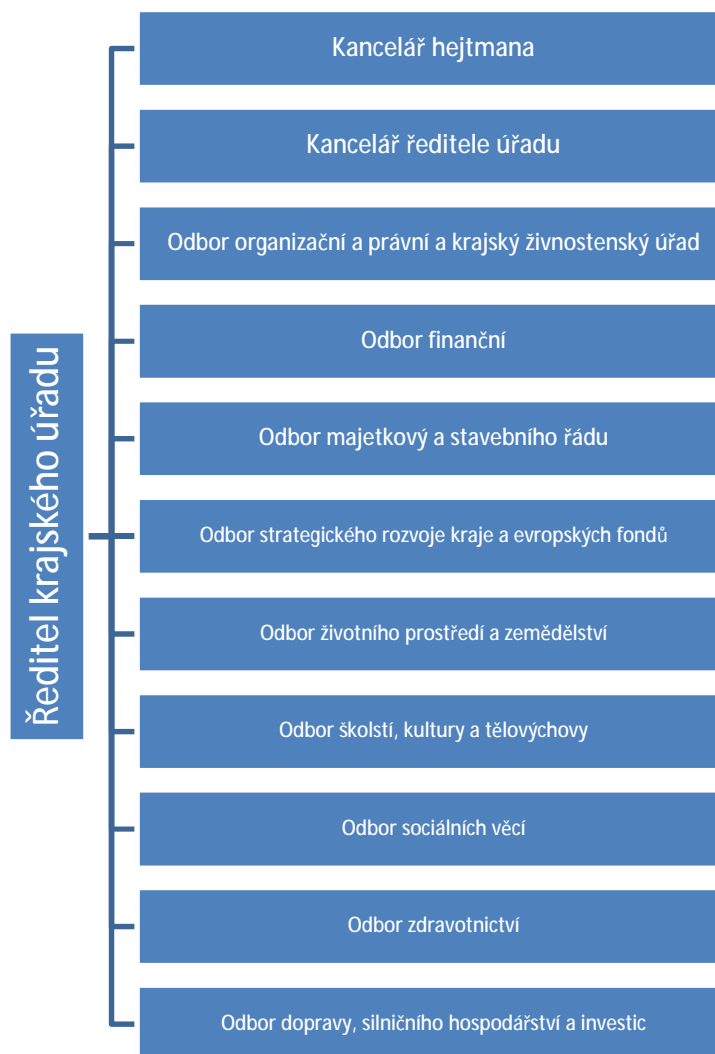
Ředitel krajského úřadu

Kancelář hejtmana

Kancelář ředitele úřadu

Odbor organizační a právní a krajský živnostenský úřad

Odbor finanční

Odbor majetkový a stavebního řádu

Odbor strategického rozvoje kraje a evropských fondů

Odbor životního prostředí a zemědělství

Odbor školství, kultury a tělovýchovy

Odbor sociálních věcí

Odbor zdravotnictví

Odbor dopravy, silničního hospodářství a investic